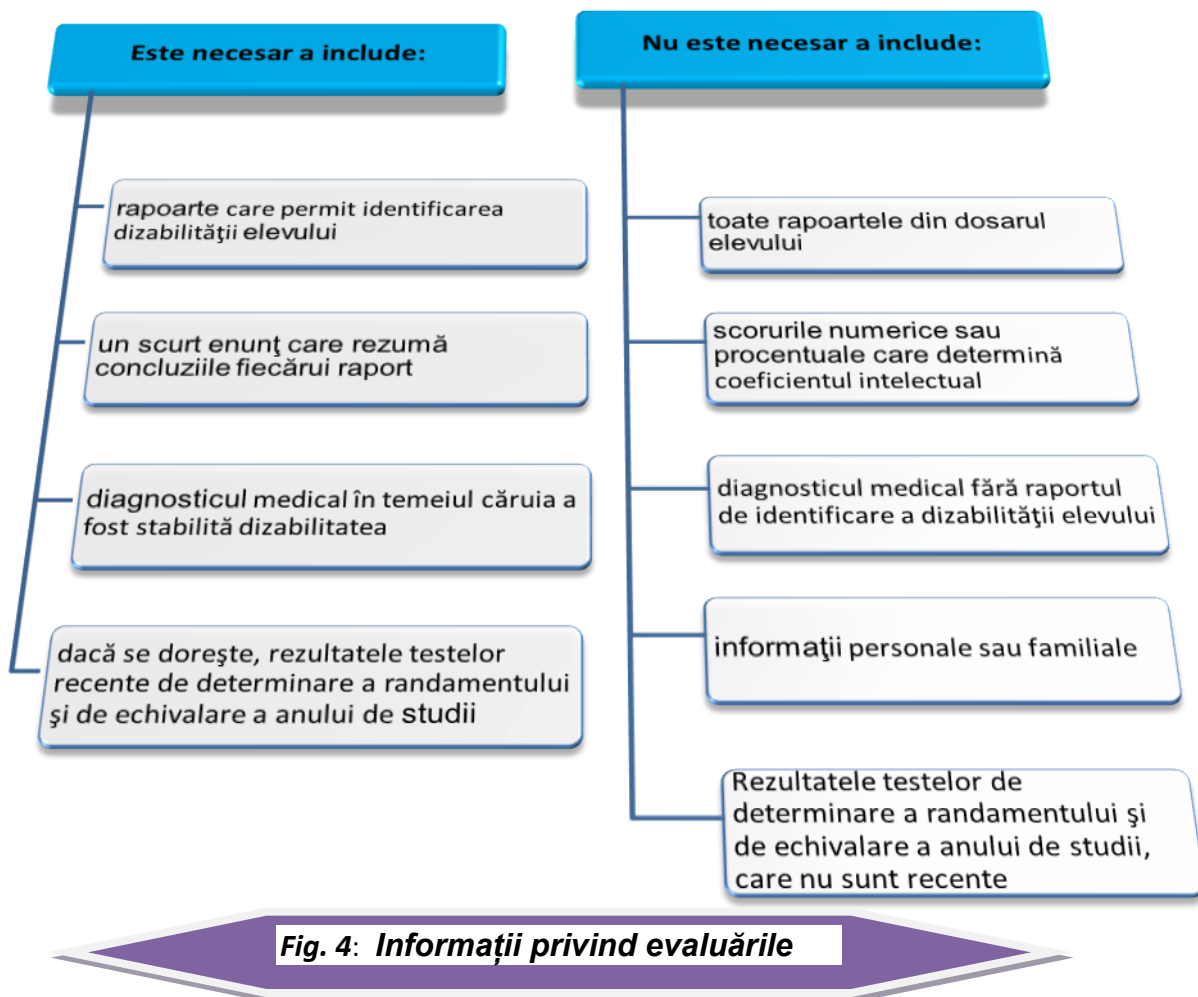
Este necesar a include:

rapoarte care permit identificarea dizabilităţii elevului

un scurt enunţ care rezumă concluziile fiecărui raport

diagnosticul medical în temeiul căruia a fost stabilită dizabilitatea

dacă se doreşte, rezultatele testelor recente de determinare a randamentului şi de echivalare a anului de studii

Nu este necesar a include:

toate rapoartele din dosarul elevului

scorurile numerice sau procentuale care determină coeficientul intelectual

diagnosticul medical fără raportul de identificare a dizabilităţii elevului

informaţii personale sau familiale

Rezultatele testelor de determinare a randamentului şi de echivalare a anului de studii, care nu sunt recente

Fig. 4: Informații privind evaluările